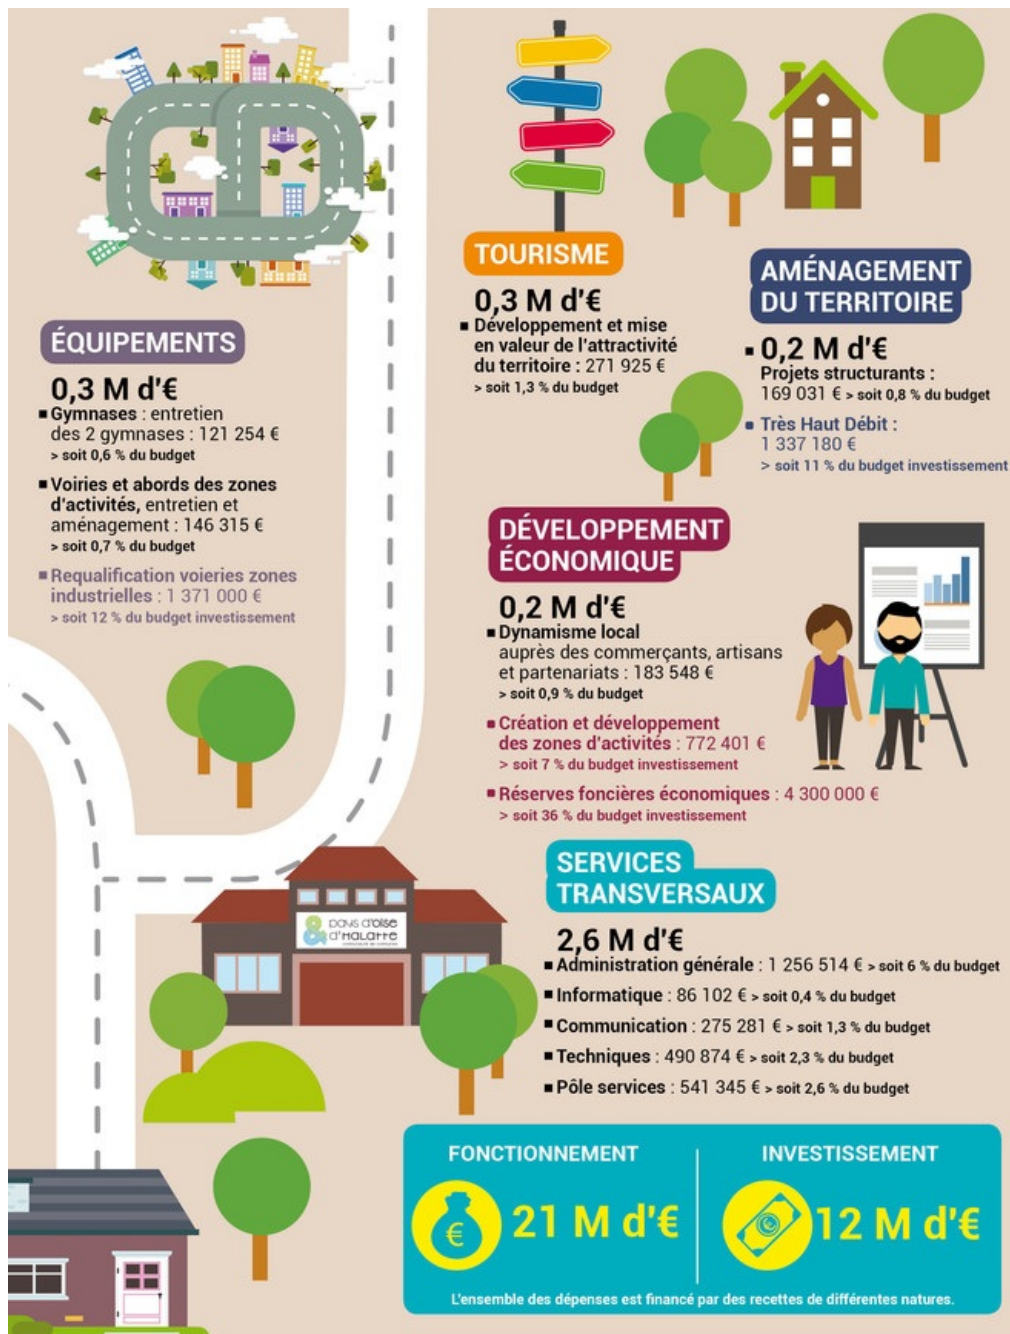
ÉQUIPEMENTS

0,3 M d'€

■ Gymnases : entretien des 2 gymnases : 121 254 €
> soit 0,6 % du budget

■ Voiries et abords des zones d'activités, entretien et aménagement : 146 315 €
> soit 0,7 % du budget

■ Requalification voiries zones industrielles : 1 371 000 €
> soit 12 % du budget investissement

TOURISME

0,3 M d'€

■ Développement et mise en valeur de l'attractivité du territoire : 271 925 €
> soit 1,3 % du budget

AMÉNAGEMENT DU TERRITOIRE

■ 0,2 M d'€
Projets structurants : 169 031 € > soit 0,8 % du budget

■ Très Haut Débit : 1 337 180 €
> soit 11 % du budget investissement

DÉVELOPPEMENT ÉCONOMIQUE

0,2 M d'€

■ Dynamisme local auprès des commerçants, artisans et partenariats : 183 548 €
> soit 0,9 % du budget

■ Création et développement des zones d'activités : 772 401 €
> soit 7 % du budget investissement

■ Réserves foncières économiques : 4 300 000 €
> soit 36 % du budget investissement

pays d'oise & d'halatte

SERVICES TRANSVERSAUX

2,6 M d'€

■ Administration générale : 1 256 514 € > soit 6 % du budget
■ Informatique : 86 102 € > soit 0,4 % du budget
■ Communication : 275 281 € > soit 1,3 % du budget
■ Techniques : 490 874 € > soit 2,3 % du budget
■ Pôle services : 541 345 € > soit 2,6 % du budget

FONCTIONNEMENT

€ 21 M d'€

INVESTISSEMENT

12 M d'€

L'ensemble des dépenses est financé par des recettes de différentes natures.